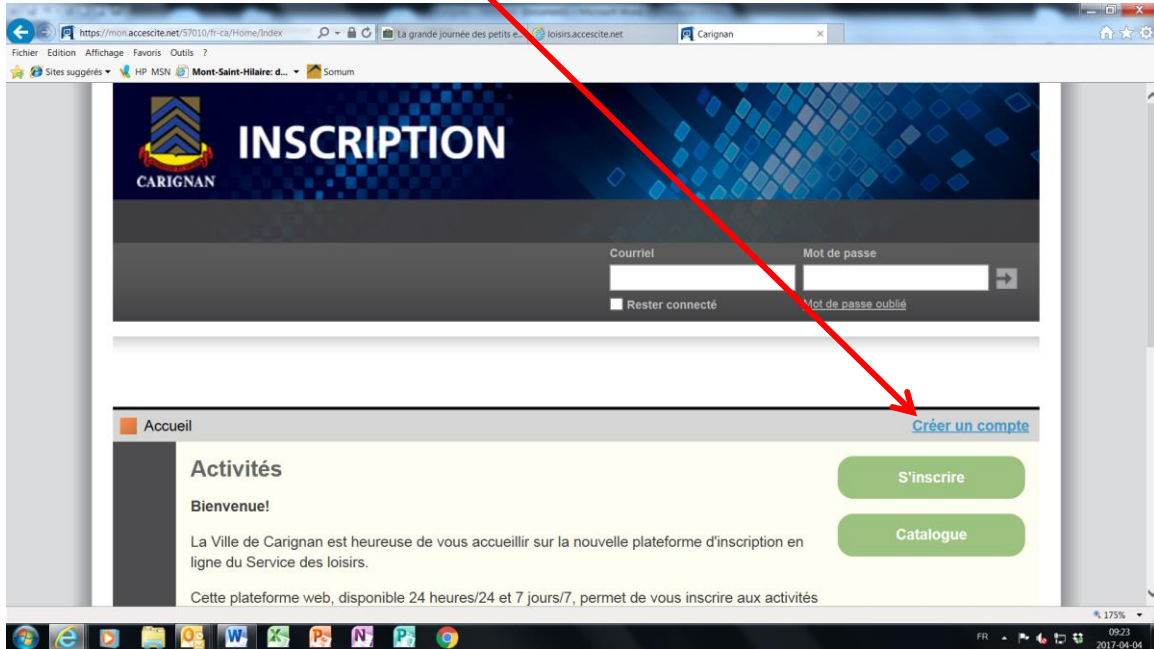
https://mon.accescite.net/57010/fr-ca/Home/Index
La grande journée des petits e...
loisirs.accescite.net
Carignan
Fichier Edition Affichage Favoris Outils ?
Sites suggérés HP MSN Mont-Saint-Hilaire: d... Somum

CARIGNAN
INSCRIPTION

Courriel
Mot de passe
Rester connecté
Mot de passe oublié

Accueil
Créer un compte

Activités
Bienvenue!
La Ville de Carignan est heureuse de vous accueillir sur la nouvelle plateforme d'inscription en ligne du Service des loisirs.
Cette plateforme web, disponible 24 heures/24 et 7 jours/7, permet de vous inscrire aux activités

S'inscrire
Catalogue

175%
FR
09:23
2017-04-04